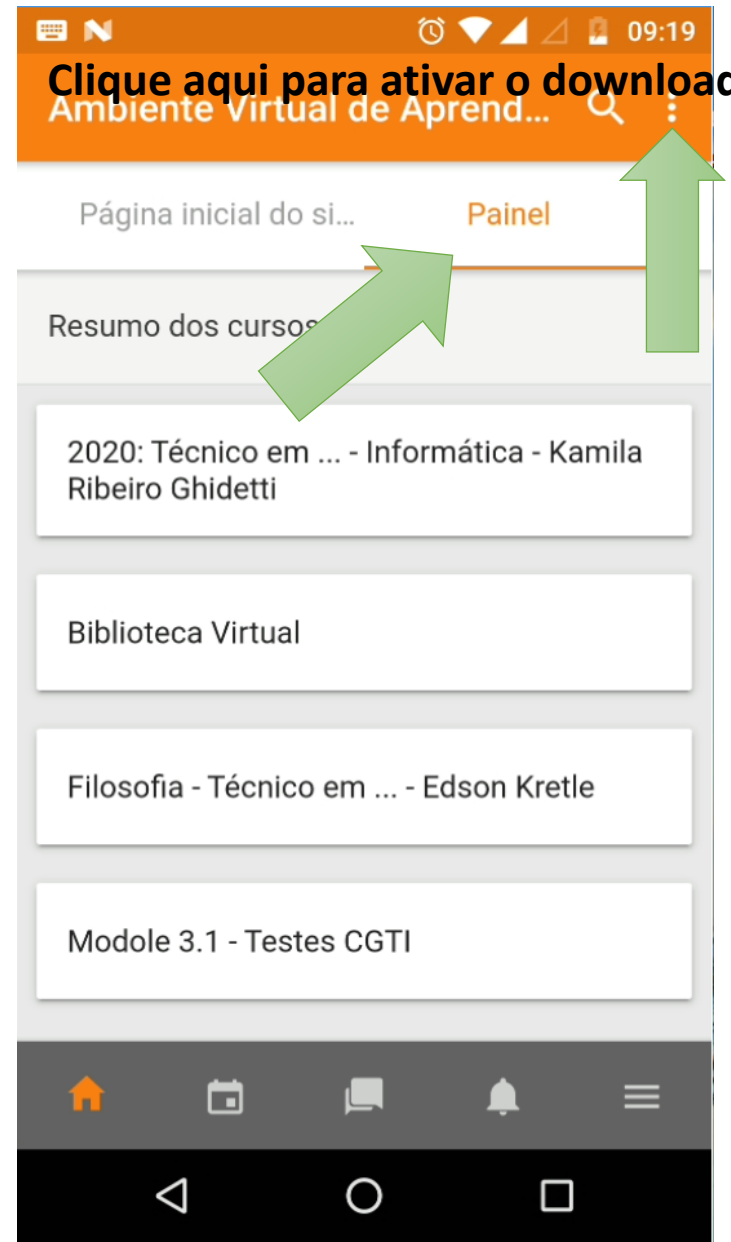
09:19

Clique aqui para ativar o downloa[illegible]

Ambiente Virtual de Aprend...

Página inicial do si...

Painel

Resumo dos cursos

2020: Técnico em ... - Informática - Kamila Ribeiro Ghidetti

Biblioteca Virtual

Filosofia - Técnico em ... - Edson Kretle

Modole 3.1 - Testes CGTI